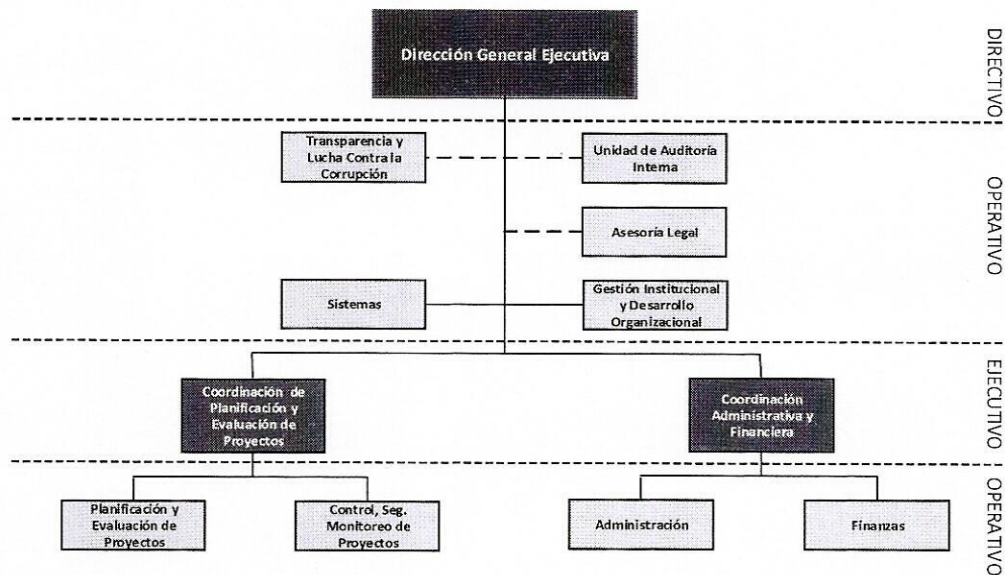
Dirección General Ejecutiva

DIRECTIVO

Transparencia y Lucha Contra la Corrupción

Unidad de Auditoría Intema

Asesoría Legal

Sistemas

Gestión Institucional y Desarrollo Organizacional

OPERATIVO

Coordinación de Planificación y Evaluación de Proyectos

Coordinación Administrativa y Financiera

EJECUTIVO

Planificación y Evaluación de Proyectos

Control, Seg. Monitoreo de Proyectos

Administración

Finanzas

OPERATIVO